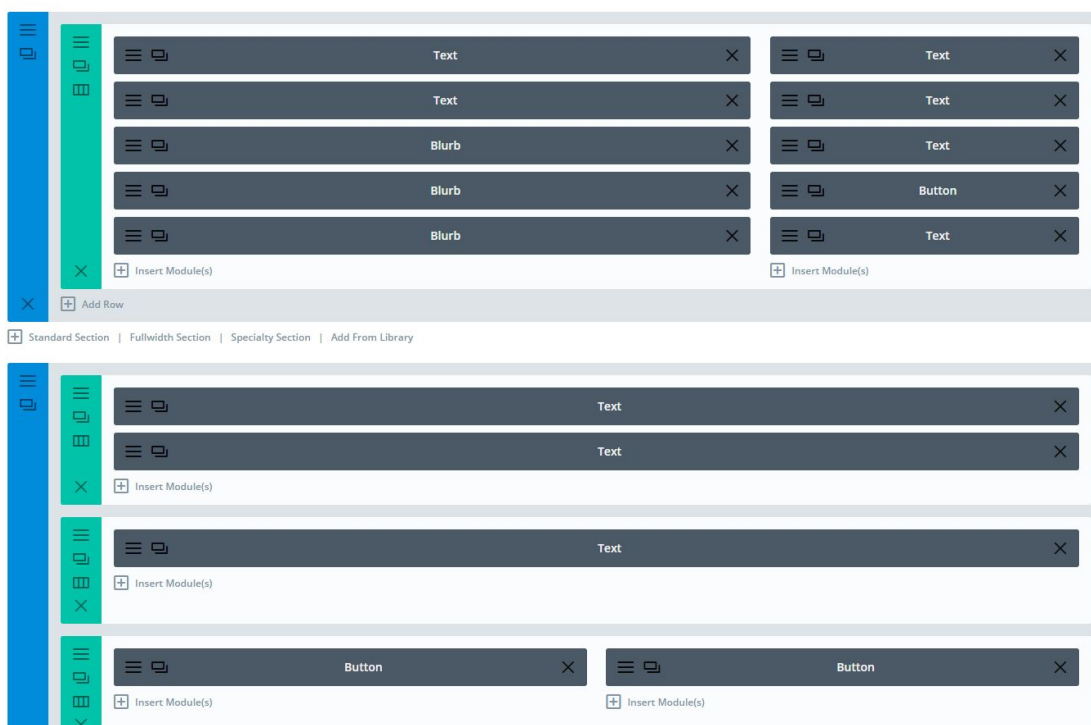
Text
Text
Blurb
Blurb
Blurb
Insert Module(s)

Text
Text
Text
Button
Text
Insert Module(s)

Add Row

Standard Section | Fullwidth Section | Specialty Section | Add From Library

Text
Text
Insert Module(s)

Text
Insert Module(s)

Button
Insert Module(s)

Button
Insert Module(s)